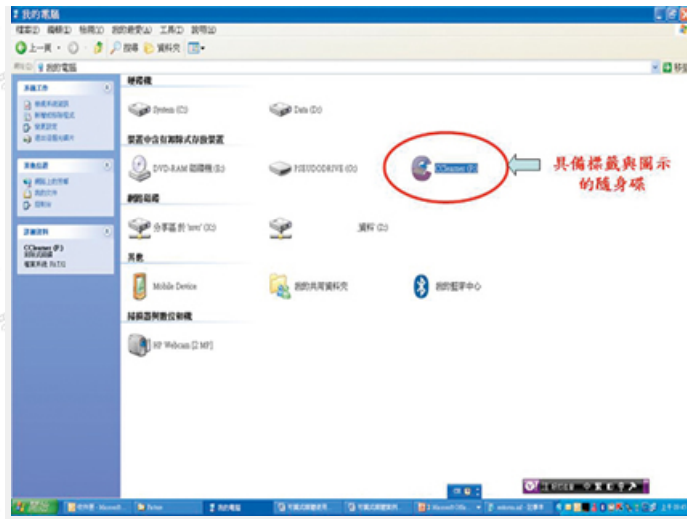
我的電腦

檔案(F) 編輯(E) 檢視(V) 我的最愛(A) 工具(T) 說明(H)

上一頁 搜尋 資料夾

網址(D) 我的電腦

移至

系統工作

檢視系統資訊
新增或移除程式
變更設定
退出這個磁碟機

其他位置

網路上的芳鄰
我的文件
控制台

詳細資料

CCleaner (F:)
卸除式磁碟
檔案系統: FAT32

硬碟機

System (C:)

Data (D:)

裝置中含有卸除式存放裝置

DVD-RAM 磁碟機 (E:)

PSEUDODRIVE (G:)

CCleaner (F:)

具備標籤與圖示的隨身碟

網路磁碟

分享區 於 'new' (X:)

資料 (Z:)

其他

Mobile Device

我的共用資料夾

我的藍芽中心

掃描器與數位相機

HP Webcam [2 MP]

開始

我的電腦